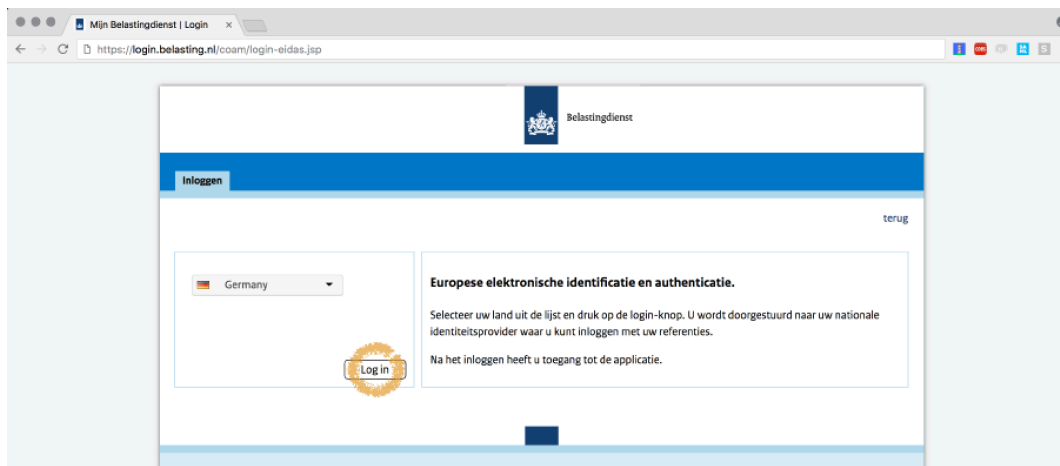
Mijn Belastingdienst | Login ×

https://login.belasting.nl/coam/login-eidas.jsp

Belastingdienst

Inloggen

terug

Germany

Log in

Europese elektronische identificatie en authenticatie.

Selecteer uw land uit de lijst en druk op de login-knop. U wordt doorgestuurd naar uw nationale identiteitsprovider waar u kunt inloggen met uw referenties.

Na het inloggen heeft u toegang tot de applicatie.